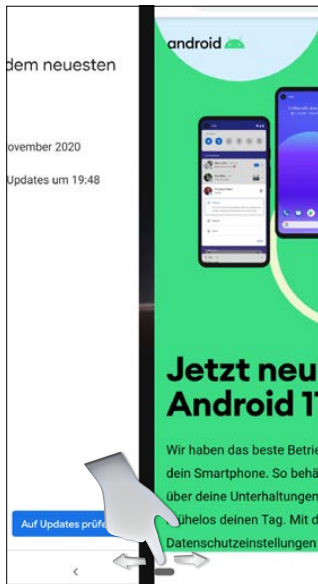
dem neuesten

ovember 2020

Updates um 19:48

Auf Updates prüfe

<

android

Jetzt neu
Android 1

Wir haben das beste Betrie
dein Smartphone. So behä
über deine Unterhaltunge
mühelos deinen Tag. Mit d
Datenschutzeinstellungen